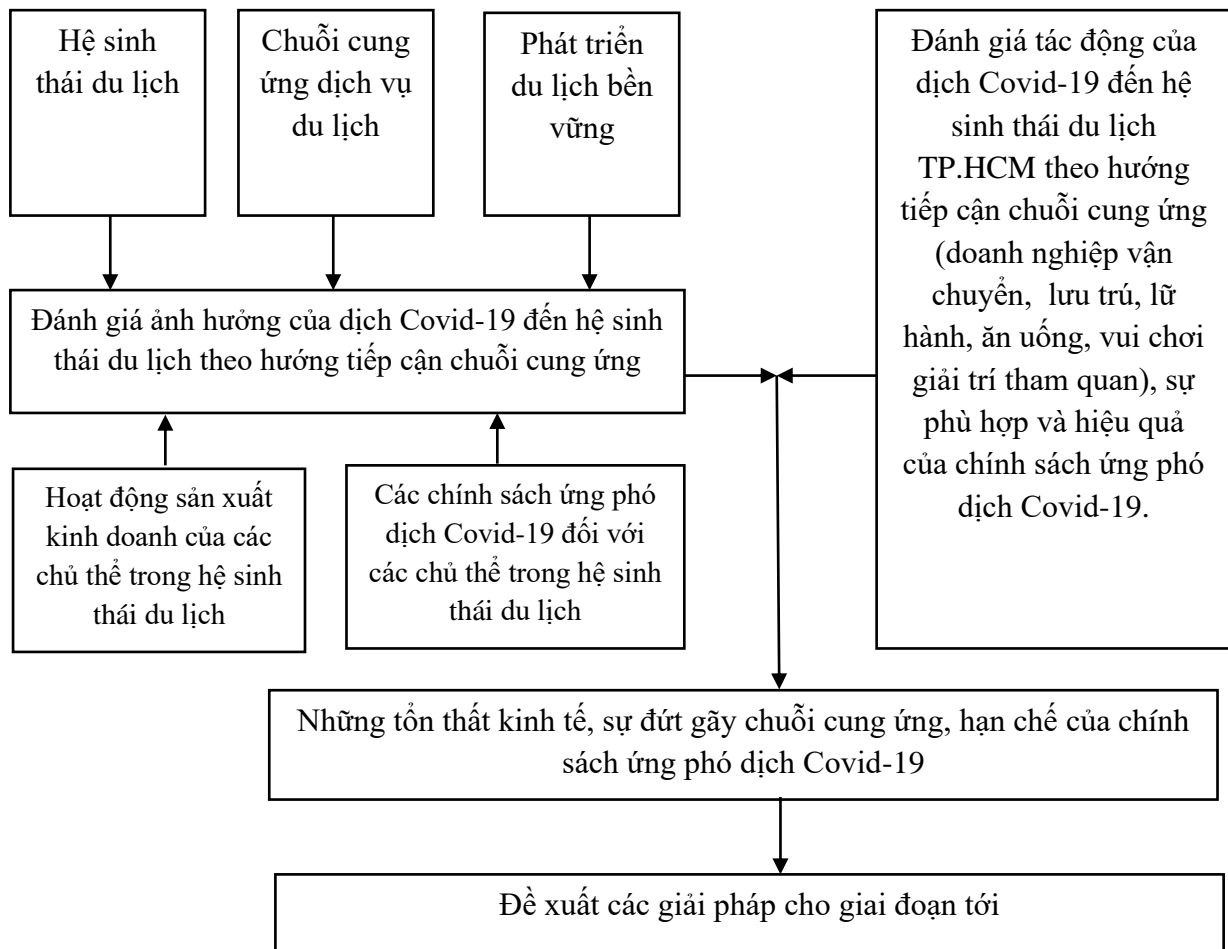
Hệ sinh thái du lịch

Chuỗi cung ứng dịch vụ du lịch

Phát triển du lịch bền vững

Đánh giá tác động của dịch Covid-19 đến hệ sinh thái du lịch TP.HCM theo hướng tiếp cận chuỗi cung ứng (doanh nghiệp vận chuyển, lưu trú, lữ hành, ăn uống, vui chơi giải trí tham quan), sự phù hợp và hiệu quả của chính sách ứng phó dịch Covid-19.

Đánh giá ảnh hưởng của dịch Covid-19 đến hệ sinh thái du lịch theo hướng tiếp cận chuỗi cung ứng

Hoạt động sản xuất kinh doanh của các chủ thể trong hệ sinh thái du lịch

Các chính sách ứng phó dịch Covid-19 đối với các chủ thể trong hệ sinh thái du lịch

Những tổn thất kinh tế, sự đứt gãy chuỗi cung ứng, hạn chế của chính sách ứng phó dịch Covid-19

Đề xuất các giải pháp cho giai đoạn tới